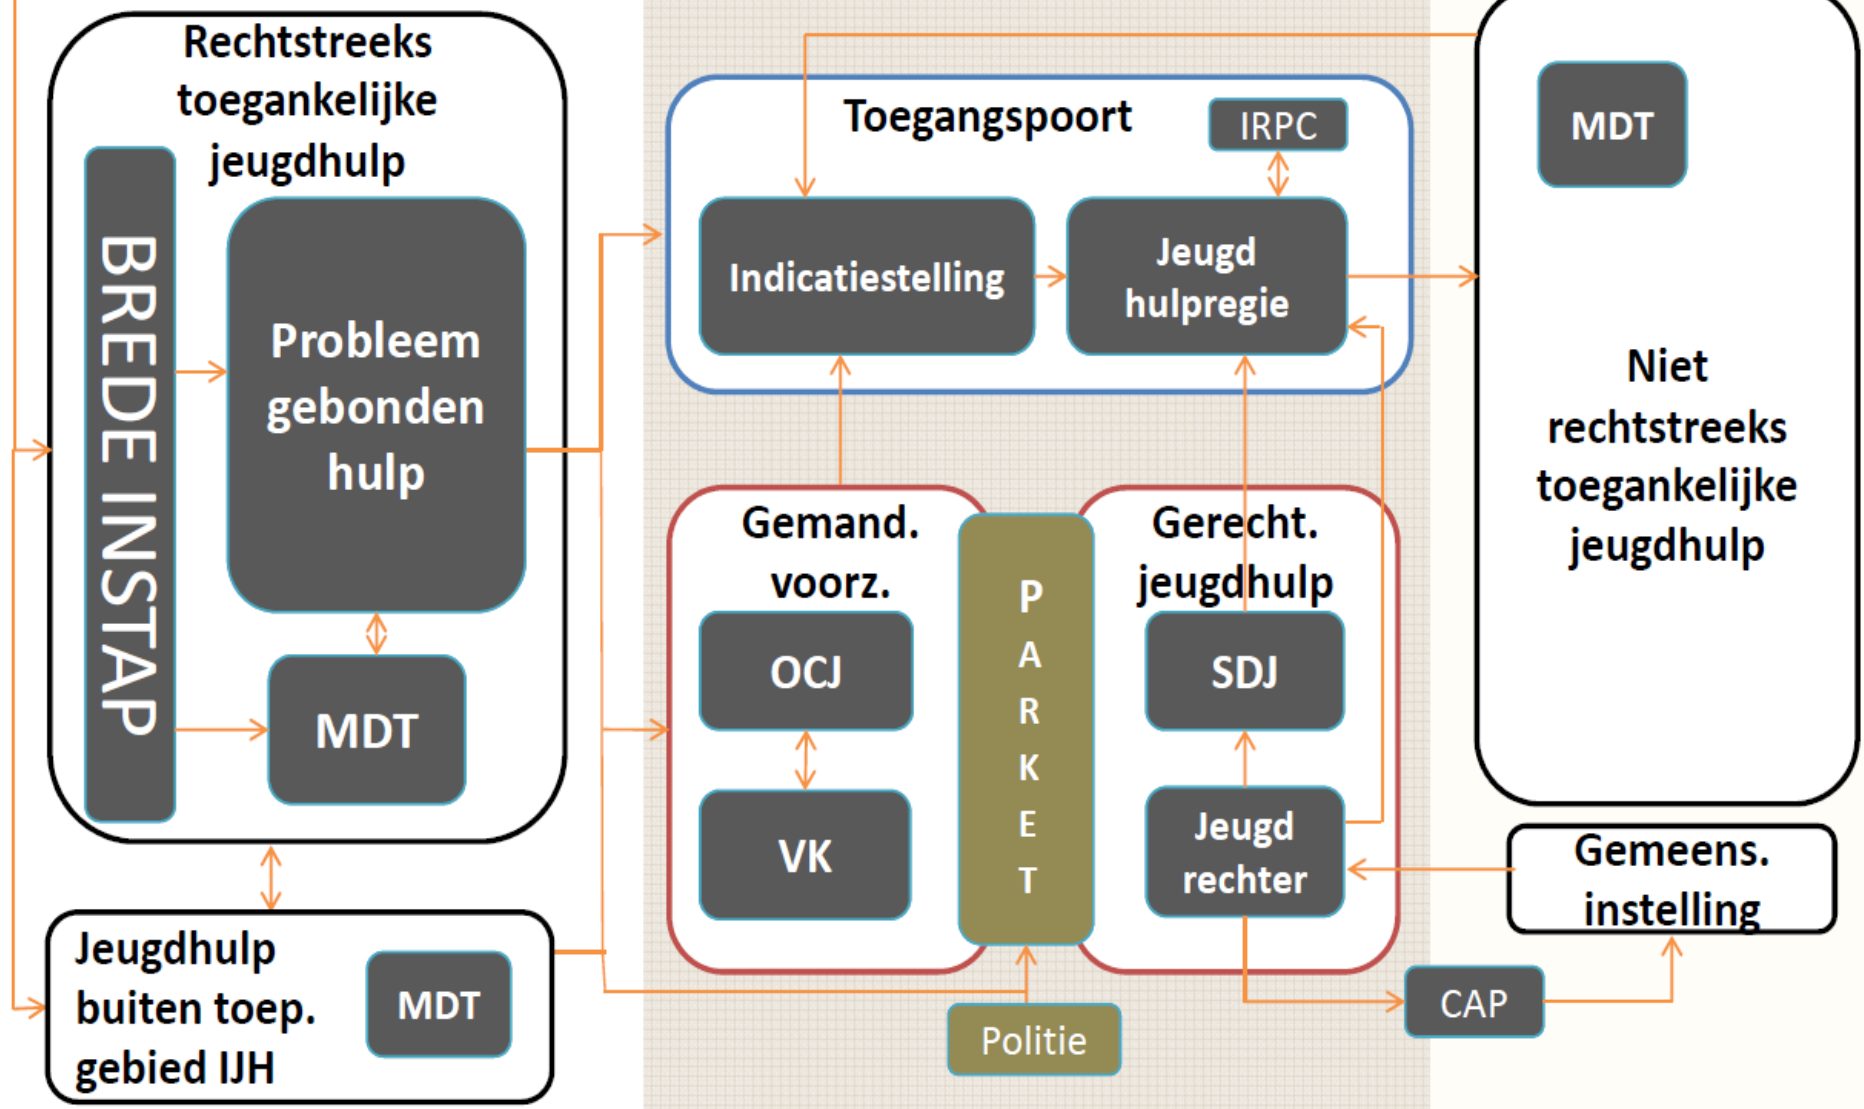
Rechtstreeks toegankelijke jeugdhulp

BREDE INSTAP

Probleem gebonden hulp

MDT

Jeugdhulp buiten toep. gebied IJH

MDT

Toegangspoort

IRPC

Indicatiestelling

Jeugd hulpregie

Gemand. voorz.

OCJ

VK

PARKET

Gerecht. jeugdhulp

SDJ

Jeugd rechter

Politie

CAP

MDT

Niet rechtstreeks toegankelijke jeugdhulp

Gemeens. instelling